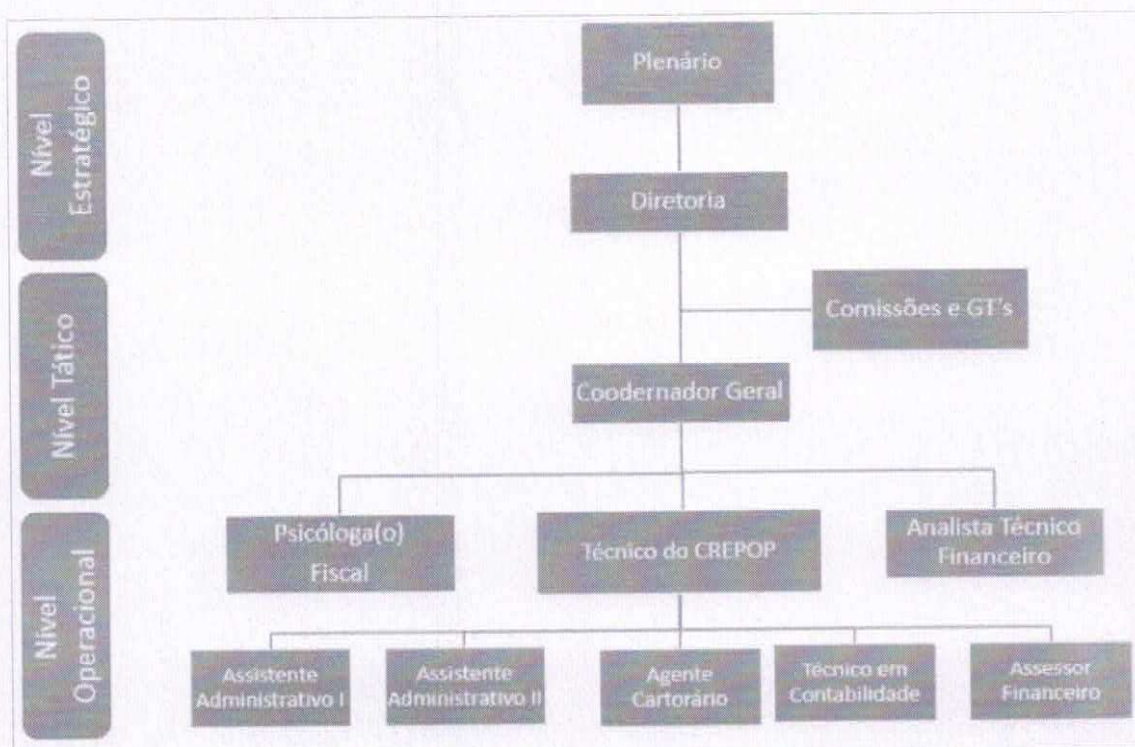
Nível Estratégico

Nível Tático

Nível Operacional

Plenário

Diretoria

Comissões e GT's

Coodernador Geral

Psicóloga(o) Fiscal

Técnico do CREPOP

Analista Técnico Financeiro

Assistente Administrativo I

Assistente Administrativo II

Agente Cartorário

Técnico em Contabilidade

Assessor Financeiro